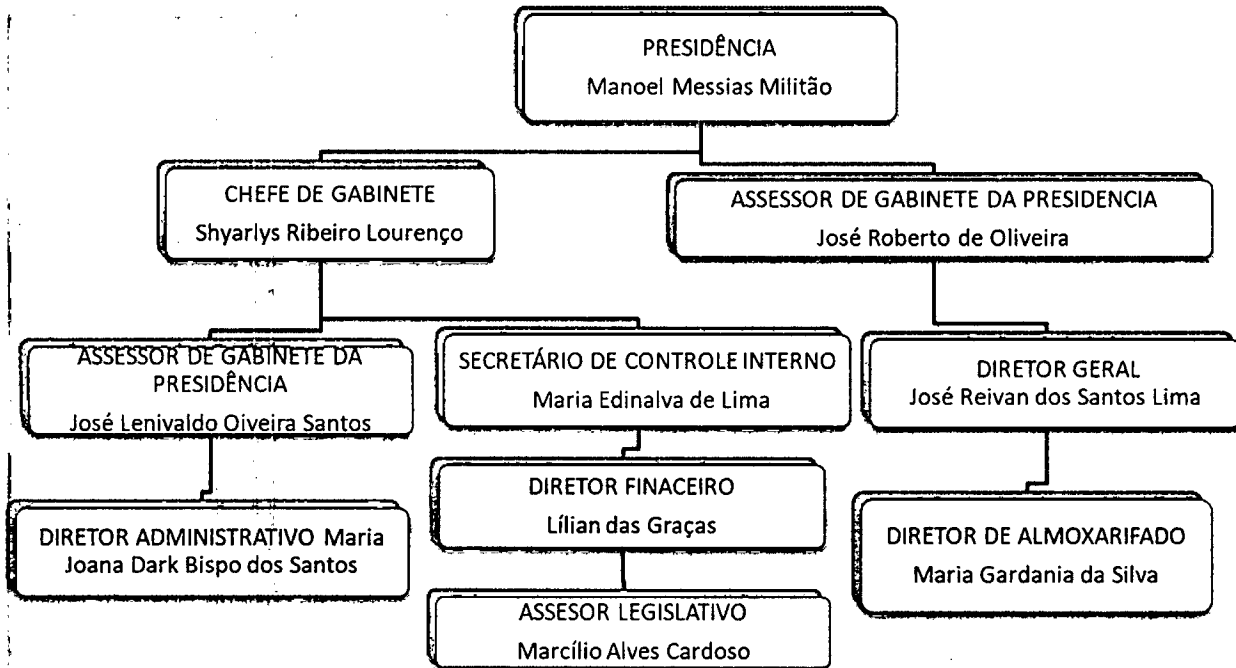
PRESIDÊNCIA
Manoel Messias Militão

CHEFE DE GABINETE
Shyarlys Ribeiro Lourenço

ASSESSOR DE GABINETE DA PRESIDENCIA
José Roberto de Oliveira

ASSESSOR DE GABINETE DA PRESIDÊNCIA
José Lenivaldo Oiveira Santos

SECRETÁRIO DE CONTROLE INTERNO
Maria Edinalva de Lima

DIRETOR GERAL
José Reivan dos Santos Lima

DIRETOR ADMINISTRATIVO Maria Joana Dark Bispo dos Santos

DIRETOR FINACEIRO
Lílian das Graças

DIRETOR DE ALMOXARIFADO
Maria Gardania da Silva

ASSESOR LEGISLATIVO
Marcílio Alves Cardoso